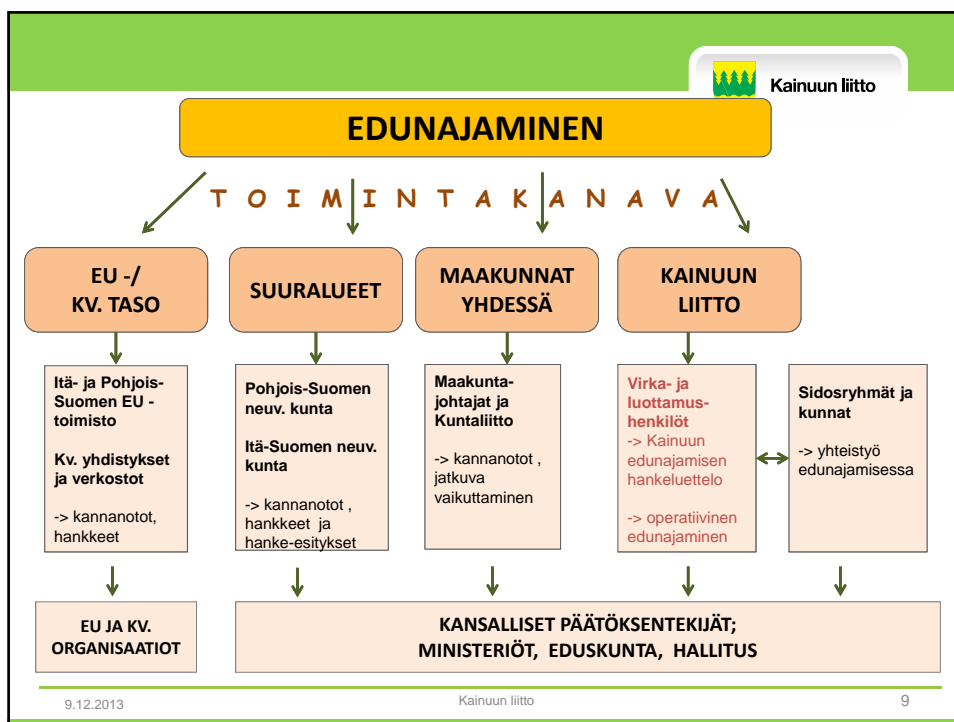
Kainuun liitto

EDUNAJAMINEN

T O I M I N T A K A N A V A

EU -/ KV. TASO

SUURALUEET

MAAKUNNAT YHDESSÄ

KAINUUN LIITTO

Itä- ja Pohjois-Suomen EU -toimisto

Kv. yhdistykset ja verkostot

-> kannanotot, hankkeet

Pohjois-Suomen neuv. kunta

Itä-Suomen neuv. kunta

-> kannanotot , hankkeet ja hanke-esitykset

Maakunta-johtajat ja Kuntaliitto

-> kannanotot , jatkuva vaikuttaminen

Virka- ja luottamus-henkilöt
-> Kainuun edunajamisen hankeluettelo

-> operatiivinen edunajaminen

Sidosryhmät ja kunnat

-> yhteistyö edunajamisessa

EU JA KV. ORGANISAATIOT

KANSALLISET PÄÄTÖKSENTEKIJÄT;
MINISTERIÖT, EDUSKUNTA, HALLITUS

9.12.2013

Kainuun liitto

9